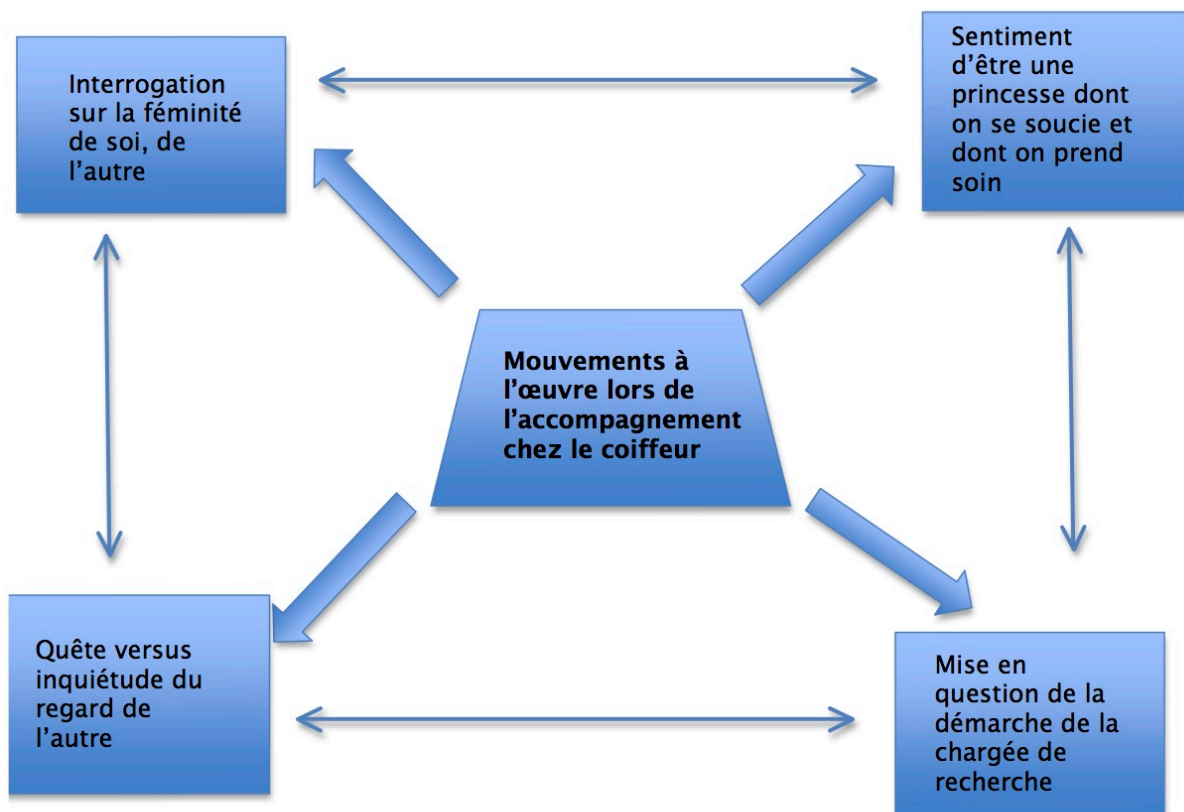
Interrogation sur la féminité de soi, de l'autre

Sentiment d'être une princesse dont on se soucie et dont on prend soin

Mouvements à l'œuvre lors de l'accompagnement chez le coiffeur

Quête versus inquiétude du regard de l'autre

Mise en question de la démarche de la chargée de recherche